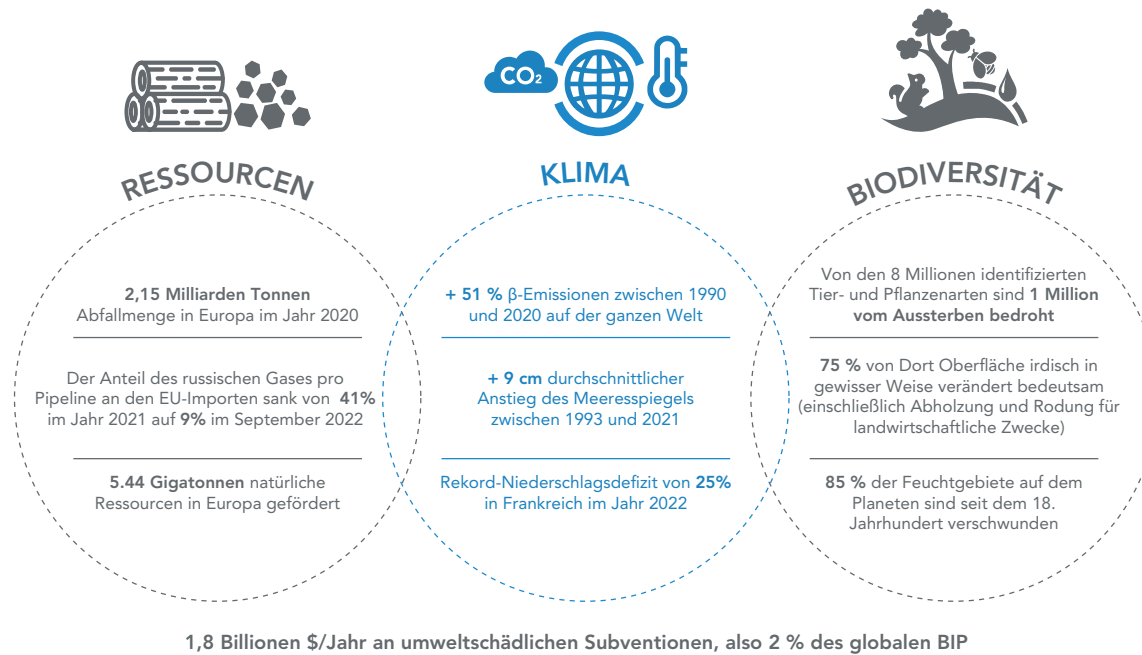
$CO_2$

RESSOURCEN

KLIMA

BIODIVERSITÄT

**2,15 Milliarden Tonnen** Abfallmenge in Europa im Jahr 2020

Der Anteil des russischen Gases pro Pipeline an den EU-Importen sank von **41%** im Jahr 2021 auf **9%** im September 2022

**5.44 Gigatonnen** natürliche Ressourcen in Europa gefördert

**+ 51 %** β-Emissionen zwischen 1990 und 2020 auf der ganzen Welt

**+ 9 cm** durchschnittlicher Anstieg des Meeresspiegels zwischen 1993 und 2021

Rekord-Niederschlagsdefizit von **25%** in Frankreich im Jahr 2022

Von den 8 Millionen identifizierten Tier- und Pflanzenarten sind **1 Million vom Aussterben bedroht**

**75 %** von Dort Oberfläche irdisch in gewisser Weise verändert bedeutsam (einschließlich Abholzung und Rodung für landwirtschaftliche Zwecke)

**85 %** der Feuchtgebiete auf dem Planeten sind seit dem 18. Jahrhundert verschwunden

1,8 Billionen $/Jahr an umweltschädlichen Subventionen, also 2 % des globalen BIP